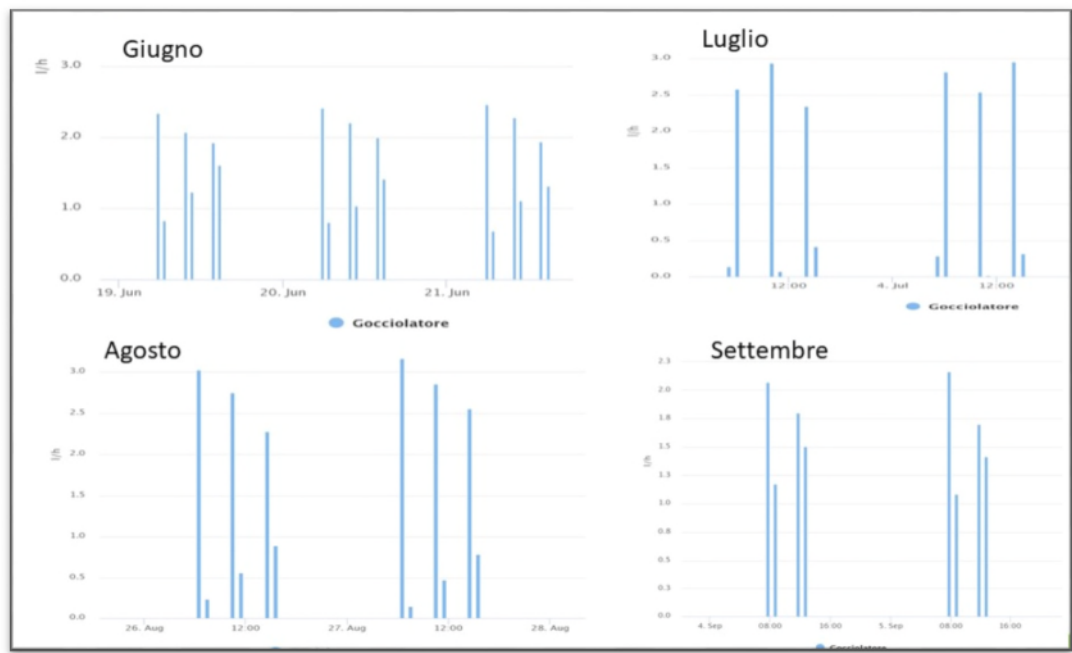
Giugno

l/h

3.0

2.0

1.0

0.0

19. Jun

20. Jun

21. Jun

Gocciolatore

Luglio

l/h

3.0

2.5

2.0

1.5

1.0

0.5

0.0

12:00

4. Jul

12:00

Gocciolatore

Agosto

l/h

3.0

2.5

2.0

1.5

1.0

0.5

0.0

26. Aug

12:00

27. Aug

12:00

28. Aug

Settembre

l/h

2.3

2.0

1.8

1.5

1.3

1.0

0.8

0.5

0.3

0.0

4. Sep

08:00

16:00

5. Sep

08:00

16:00

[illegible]